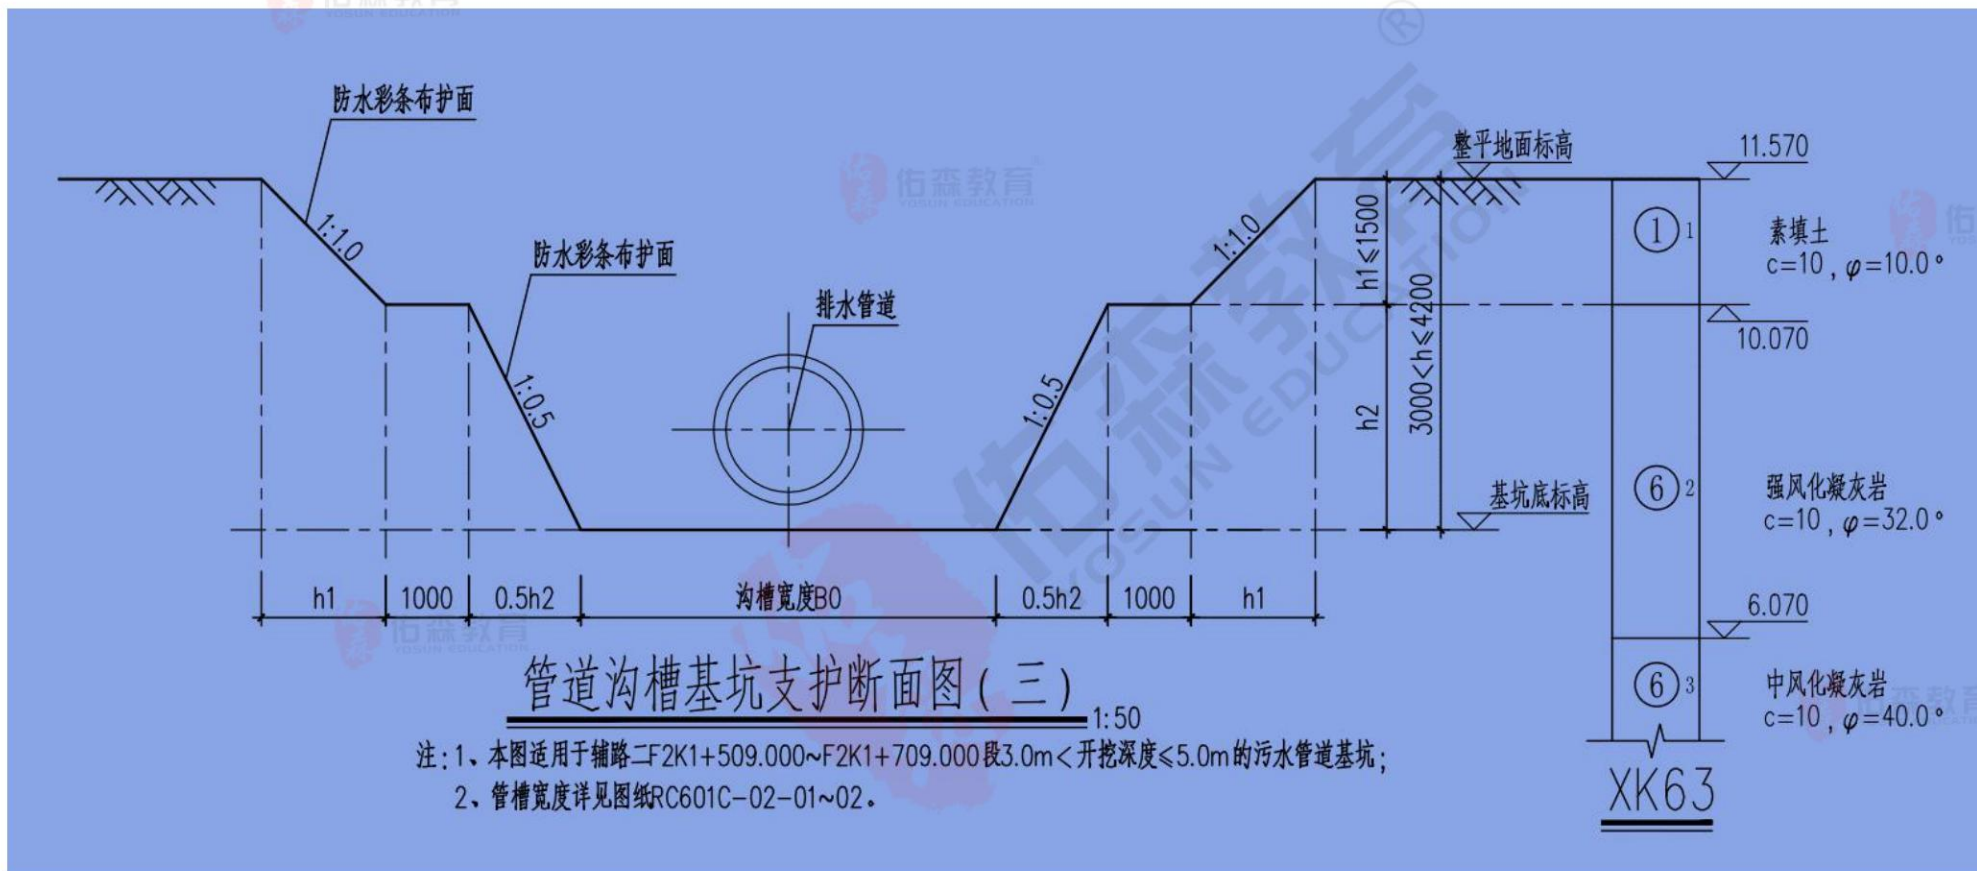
防水彩条布护面

1:1.0

防水彩条布护面

1:0.5

排水管道

1:0.5

1:1.0

整平地面标高

h1≤1500

3000<h≤4200

h2

基坑底标高

11.570

10.070

6.070

①1

素填土
c=10，$\varphi$=10.0°

⑥2

强风化凝灰岩
c=10，$\varphi$=32.0°

⑥3

中风化凝灰岩
c=10，$\varphi$=40.0°

XK63

| h1 | 1000 | 0.5h2 | 沟槽宽度B0 | 0.5h2 | 1000 | h1 |
|---|---|---|---|---|---|---|

管道沟槽基坑支护断面图（三）1:50

注：1、本图适用于辅路二F2K1+509.000~F2K1+709.000段3.0m<开挖深度≤5.0m的污水管道基坑；
2、管槽宽度详见图纸RC601C-02-01~02。

佑森教育 YOSUN EDUCATION